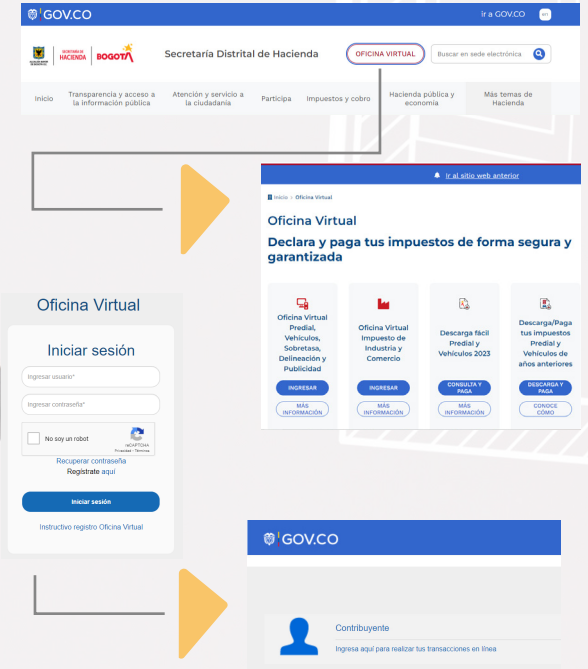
GOV.CO
Ir a GOV.CO

SECRETARÍA DE HACIENDA BOGOTÁ
Secretaría Distrital de Hacienda
OFICINA VIRTUAL
Buscar en sede electrónica

Inicio
Transparencia y acceso a la información pública
Atención y servicio a la ciudadanía
Participa
Impuestos y cobro
Hacienda pública y economía
Más temas de Hacienda

Ir al sitio web anterior
Inicio > Oficina Virtual
Oficina Virtual
Declara y paga tus impuestos de forma segura y garantizada

Oficina Virtual Predial, Vehículos, Sobretasa, Delineación y Publicidad
INGRESAR
MÁS INFORMACIÓN

Oficina Virtual Impuesto de Industria y Comercio
INGRESAR
MÁS INFORMACIÓN

Descarga fácil Predial y Vehículos 2023
CONSULTA Y PAGA
MÁS INFORMACIÓN

Descarga/Paga tus impuestos Predial y Vehículos de años anteriores
DESCARGA Y PAGA
CONOCE CÓMO

Oficina Virtual
Iniciar sesión
Ingresar usuario*
Ingresar contraseña*
No soy un robot
reCAPTCHA
Privacidad - Términos
Recuperar contraseña
Registrate aquí
Iniciar sesión
Instructivo registro Oficina Virtual

GOV.CO
Contribuyente
Ingresa aquí para realizar tus transacciones en línea